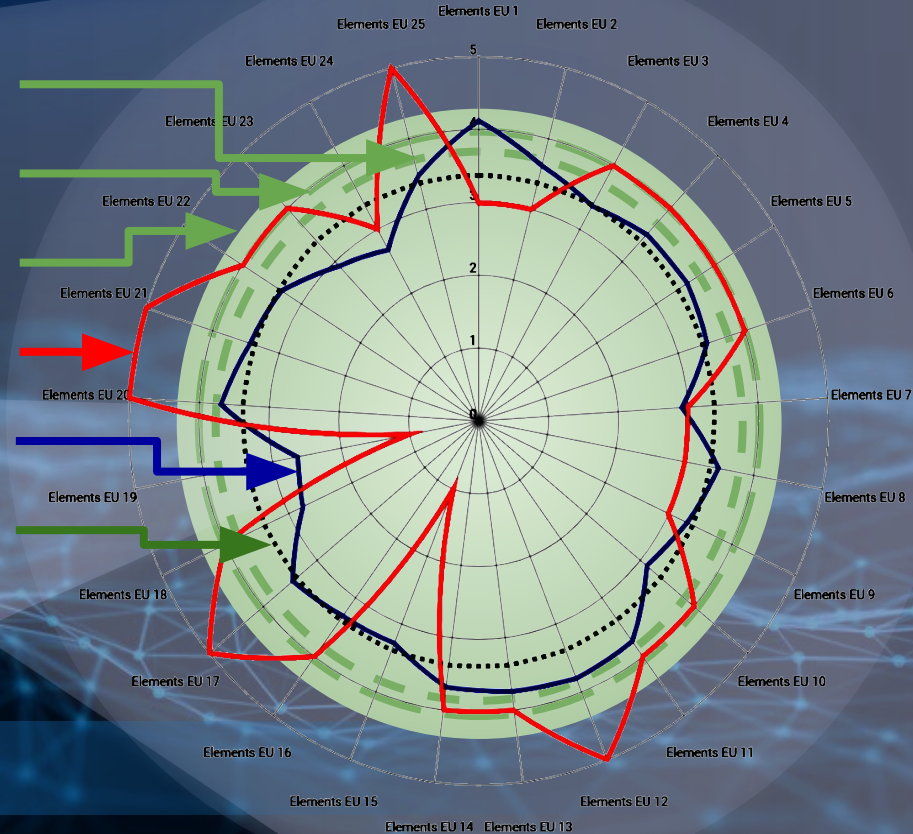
Elements EU 1
Elements EU 2
Elements EU 3
Elements EU 4
Elements EU 5
Elements EU 6
Elements EU 7
Elements EU 8
Elements EU 9
Elements EU 10
Elements EU 11
Elements EU 12
Elements EU 13
Elements EU 14
Elements EU 15
Elements EU 16
Elements EU 17
Elements EU 18
Elements EU 19
Elements EU 20
Elements EU 21
Elements EU 22
Elements EU 23
Elements EU 24
Elements EU 25
5
4
3
2
1
0